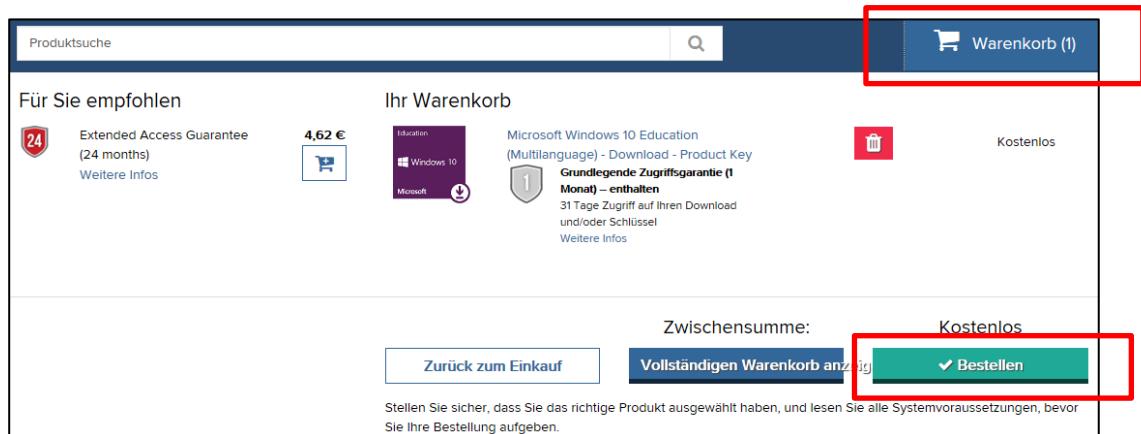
Produktsuche

Warenkorb (1)

Für Sie empfohlen

24

Extended Access Guarantee (24 months)
Weitere Infos

4,62 €

Ihr Warenkorb

Education
Windows 10
Microsoft

Microsoft Windows 10 Education (Multilanguage) - Download - Product Key

1

Grundlegende Zugriffsgarantie (1 Monat) -- enthalten
31 Tage Zugriff auf Ihren Download und/oder Schlüssel
Weitere Infos

Kostenlos

Zwischensumme:

Kostenlos

Zurück zum Einkauf

Vollständigen Warenkorb anz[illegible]

✔ Bestellen

Stellen Sie sicher, dass Sie das richtige Produkt ausgewählt haben, und lesen Sie alle Systemvoraussetzungen, bevor Sie Ihre Bestellung aufgeben.